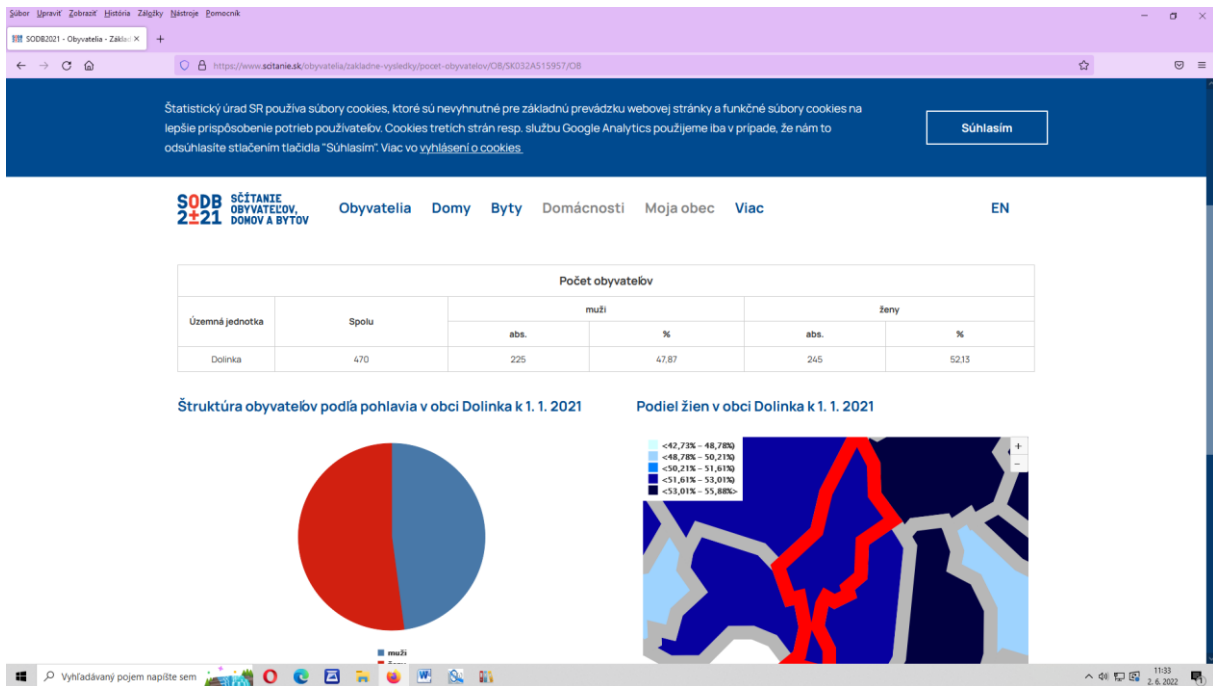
Súbor Upraviť Zobraziť História Záložky Nástroje Pomocník

SODB2021 - Obyvatelia - Základ ×

https://www.scitanie.sk/obyvatelia/zakladne-vysledky/pocet-obyvatelov/OB/SK032A515957/OB

Štatistický úrad SR používa súbory cookies, ktoré sú nevyhnutné pre základnú prevádzku webovej stránky a funkčné súbory cookies na lepšie prispôsobenie potrieb používateľov. Cookies tretích strán resp. službu Google Analytics použijeme iba v prípade, že nám to odsúhlasíte stlačením tlačidla "Súhlasím". Viac vo vyhlásení o cookies

Súhlasím

SODB 2021 SČÍTANIE OBYVATEĽOV, DOMOV A BYTOV

Obyvatelia Domy Byty Domácnosti Moja obec Viac EN

| Počet obyvateľov | | | | | |
|---|---|---|---|---|---|
| Územná jednotka | Spolu | muži | | ženy | |
| | | abs. | % | abs. | % |
| Dolinka | 470 | 225 | 47,87 | 245 | 52,13 |

Štruktúra obyvateľov podľa pohlavia v obci Dolinka k 1. 1. 2021

Podiel žien v obci Dolinka k 1. 1. 2021

<42,73% – 48,78%)
<48,78% – 50,21%)
<50,21% – 51,61%)
<51,61% – 53,01%)
<53,01% – 55,88%>

+
−

muži
ženy

Vyhľadávaný pojem napíšte sem

11:33
2. 6. 2022